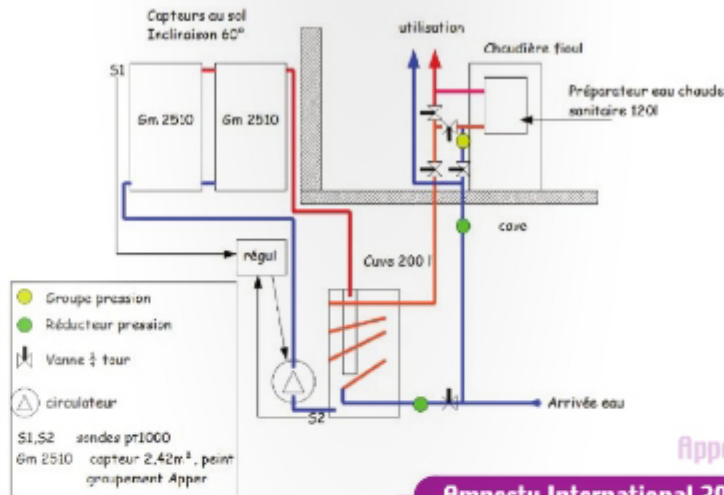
Capteurs au sol
Inclinaison 60°

S1

Gm 2510

Gm 2510

utilisation

Chaudière fioul

Préparateur eau chaude sanitaire 120l

cave

régul

Cuve 200 l

S2

Arrivée eau

Groupe pression

Réducteur pression

Vanne $\frac{1}{4}$ tour

circulateur

S1,S2 sondes pt1000
Gm 2510 capteur 2,42m², peint groupement Apper

Appe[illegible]

Amnesty International 20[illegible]